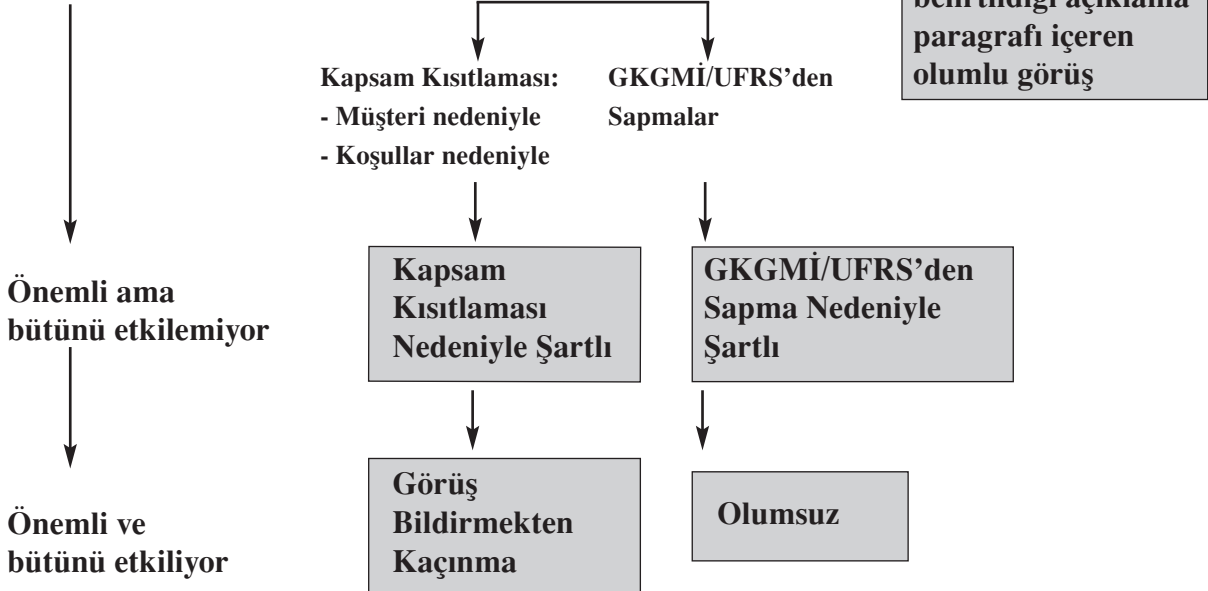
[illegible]
paragrafı içeren
olumlu görüş

Kapsam Kısıtlaması:
- Müşteri nedeniyle
- Koşullar nedeniyle

GKGMİ/UFRS'den
Sapmalar

Önemli ama
bütünü etkilemiyor

Kapsam
Kısıtlaması
Nedeniyle Şartlı

GKGMİ/UFRS'den
Sapma Nedeniyle
Şartlı

Önemli ve
bütünü etkiliyor

Görüş
Bildirmekten
Kaçınma

Olumsuz